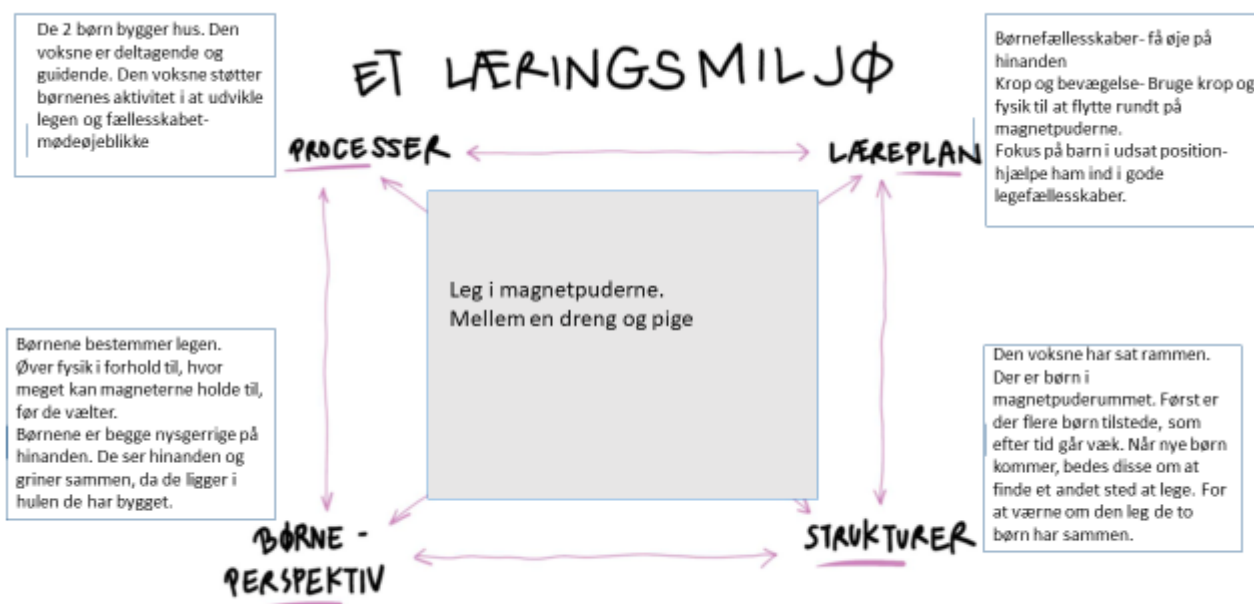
ET LÆRINGSMILJØ

De 2 børn bygger hus. Den voksne er deltagende og guidende. Den voksne støtter børnenes aktivitet i at udvikle legen og fællesskabet- mødeøjeblikke

PROCESSER

LÆREPLAN

Børnefællesskaber- få øje på hinanden
Krop og bevægelse- Bruge krop og fysik til at flytte rundt på magnetpuderne.
Fokus på barn i udsat position- hjælpe ham ind i gode legefællesskaber.

Leg i magnetpuderne.
Mellem en dreng og pige

Børnene bestemmer legen. Øver fysik i forhold til, hvor meget kan magneterne holde til, før de vælter.
Børnene er begge nysgerrige på hinanden. De ser hinanden og griner sammen, da de ligger i hulen de har bygget.

Den voksne har sat rammen. Der er børn i magnetpuderummet. Først er der flere børn tilstede, som efter tid går væk. Når nye børn kommer, bedes disse om at finde et andet sted at lege. For at værne om den leg de to børn har sammen.

BØRNE - PERSPEKTIV

STRUKTURER